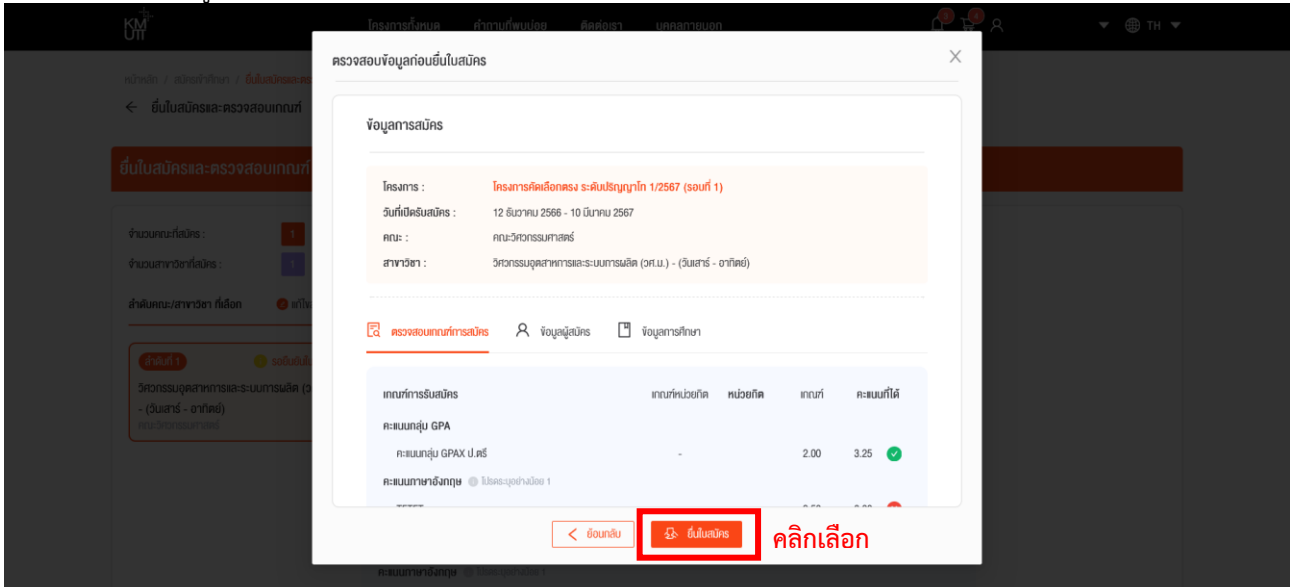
KMUTT โครงการทั้งหมด คำถามที่พบบ่อย ติดต่อเรา บุคคลภายนอก TH

หน้าหลัก / สมัครเข้าศึกษา / ยื่นใบสมัครและตร

← ยื่นใบสมัครและตรวจสอบเกณฑ์

ยื่นใบสมัครและตรวจสอบเกณฑ์

จำนวนคณะที่สมัคร : 1

จำนวนสาขาวิชาที่สมัคร : 1

ลำดับคณะ/สาขาวิชา ที่เลือก แก้ไข

ลำดับที่ 1 รอยืนยันใบ

วิศวกรรมอุตสาหการและระบบการผลิต (ว - (วันเสาร์ - อาทิตย์)

คณะวิศวกรรมศาสตร์

ตรวจสอบข้อมูลก่อนยื่นใบสมัคร

ข้อมูลการสมัคร

โครงการ : โครงการคัดเลือกตรง ระดับปริญญาโท 1/2567 (รอบที่ 1)

วันที่เปิดรับสมัคร : 12 ธันวาคม 2566 - 10 มีนาคม 2567

คณะ : คณะวิศวกรรมศาสตร์

สาขาวิชา : วิศวกรรมอุตสาหการและระบบการผลิต (วศ.ม.) - (วันเสาร์ - อาทิตย์)

ตรวจสอบเกณฑ์การสมัคร ข้อมูลผู้สมัคร ข้อมูลการศึกษา

| เกณฑ์การรับสมัคร | เกณฑ์หน่วยกิต | หน่วยกิต | เกณฑ์ | คะแนนที่ได้ |
|---|---|---|---|---|
| คะแนนกลุ่ม GPA | | | | |
| คะแนนกลุ่ม GPAX ป.ตรี | - | | 2.00 | 3.25 |
| คะแนนภาษาอังกฤษ โปรดระบุอย่างน้อย 1 | | | | |

ย้อนกลับ ยื่นใบสมัคร คลิกเลือก

คะแนนภาษาอังกฤษ